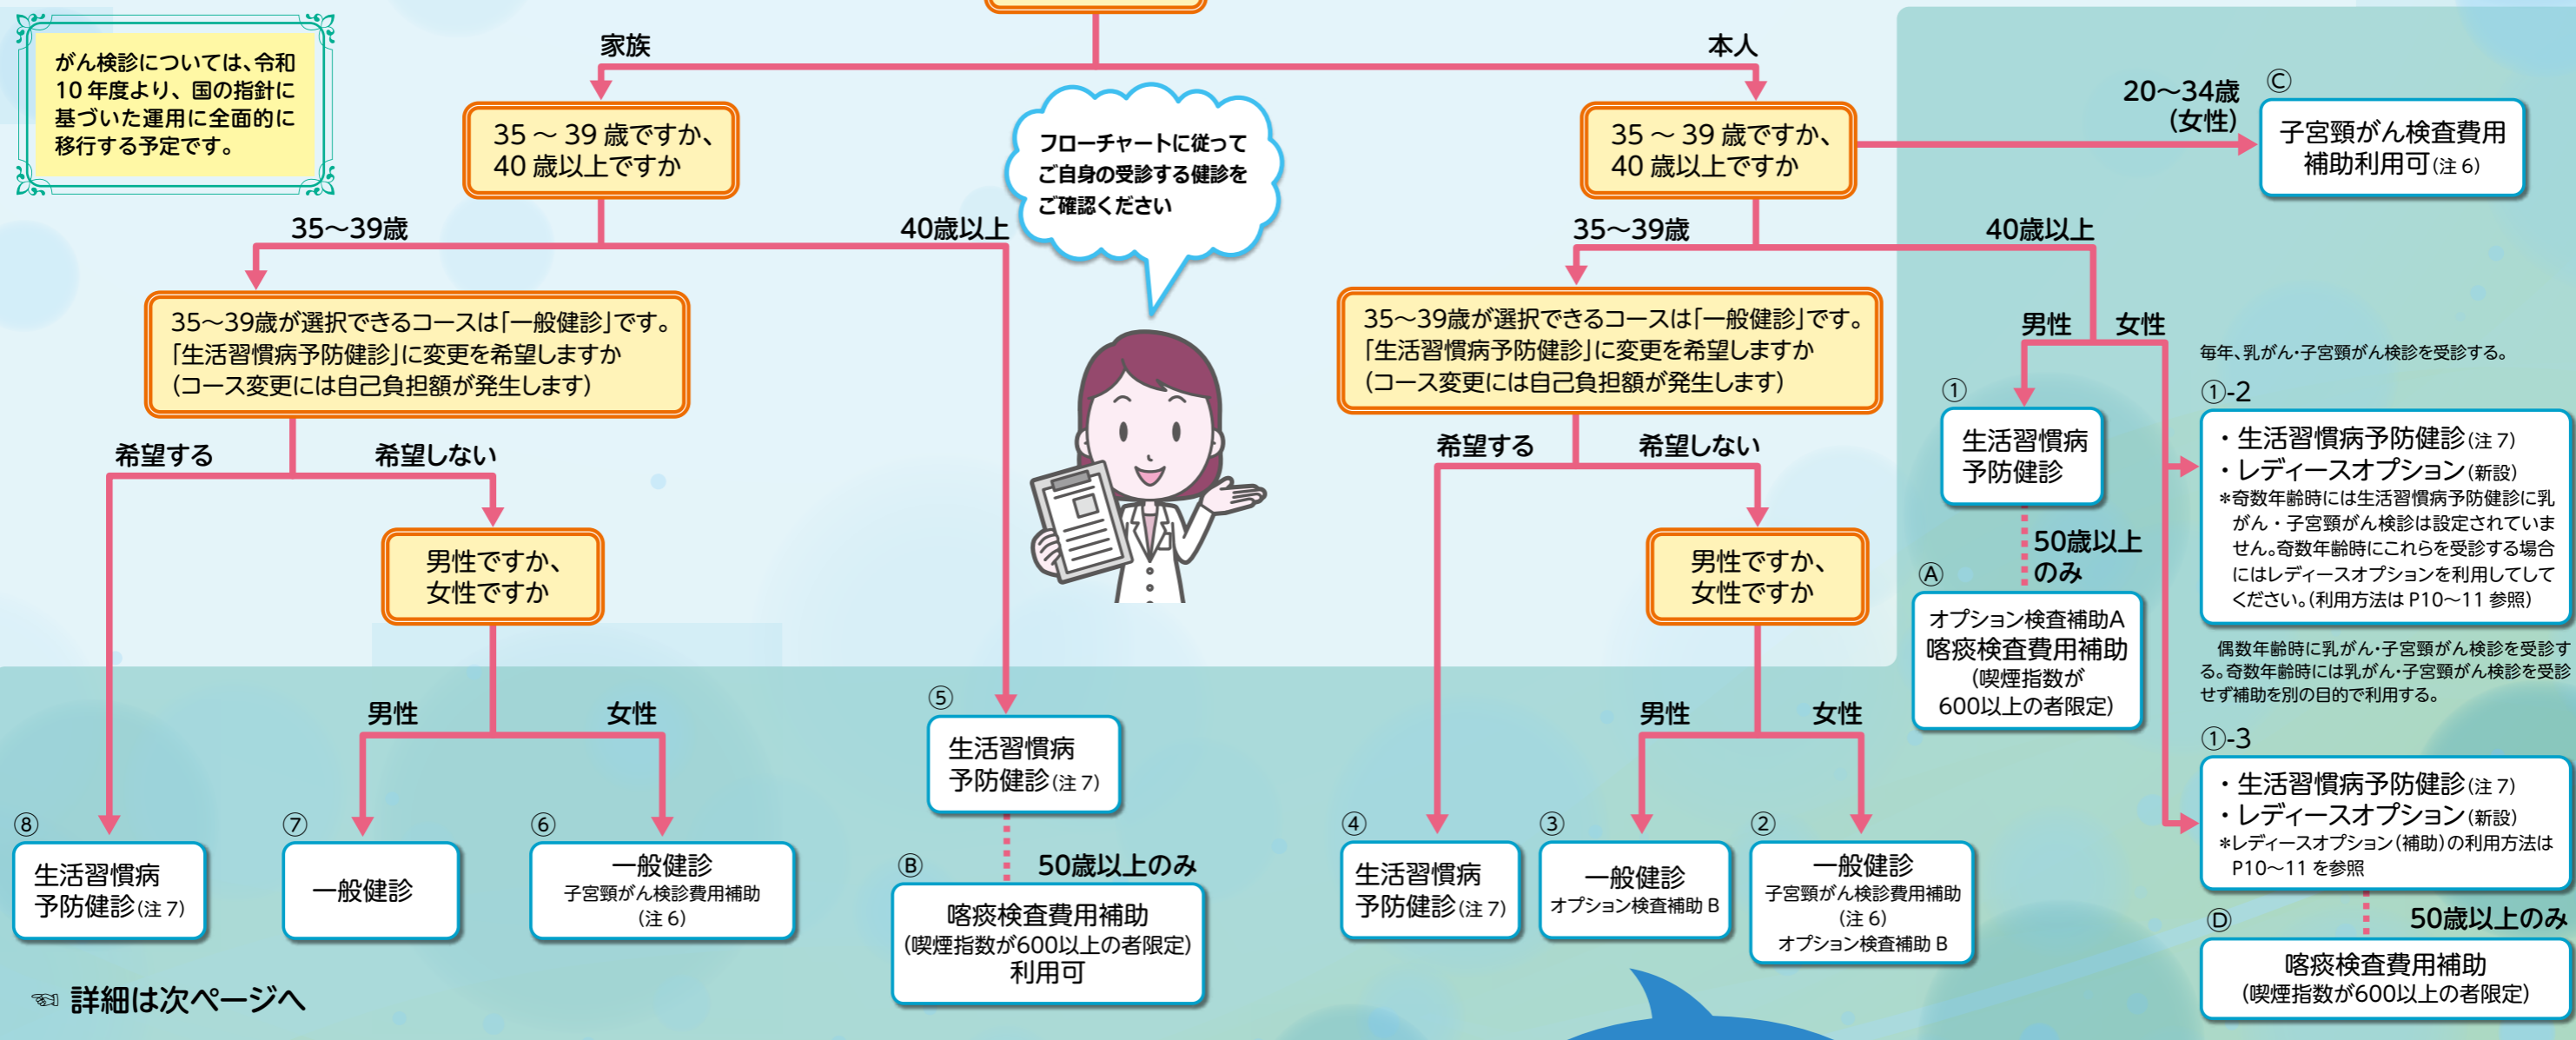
がん検診については、令和10年度より、国の指針に基づいた運用に全面的に移行する予定です。

家族

本人

35～39歳ですか、40歳以上ですか

フローチャートに従ってご自身の受診する健診をご確認ください

35～39歳ですか、40歳以上ですか

20～34歳(女性)

Ⓒ

子宮頸がん検査費用補助利用可(注6)

35～39歳

40歳以上

35～39歳

40歳以上

35～39歳が選択できるコースは「一般健診」です。「生活習慣病予防健診」に変更を希望しますか(コース変更には自己負担額が発生します)

35～39歳が選択できるコースは「一般健診」です。「生活習慣病予防健診」に変更を希望しますか(コース変更には自己負担額が発生します)

男性

女性

毎年、乳がん・子宮頸がん検診を受診する。

①

生活習慣病予防健診

①-2

・生活習慣病予防健診(注7)
・レディースオプション(新設)
＊奇数年齢時には生活習慣病予防健診に乳がん・子宮頸がん検診は設定されていません。奇数年齢時にこれらを受診する場合にはレディースオプションを利用してください。(利用方法はP10～11参照)

希望する

希望しない

希望する

希望しない

男性ですか、女性ですか

男性ですか、女性ですか

50歳以上のみ

Ⓐ

オプション検査補助A
喀痰検査費用補助
(喫煙指数が600以上の者限定)

偶数年齢時に乳がん・子宮頸がん検診を受診する。奇数年齢時には乳がん・子宮頸がん検診を受診せず補助を別の目的で利用する。

男性

女性

⑤

生活習慣病予防健診(注7)

男性

女性

①-3

・生活習慣病予防健診(注7)
・レディースオプション(新設)
＊レディースオプション(補助)の利用方法はP10～11を参照

⑧

生活習慣病予防健診(注7)

⑦

一般健診

⑥

一般健診
子宮頸がん検診費用補助
(注6)

Ⓑ

50歳以上のみ

喀痰検査費用補助
(喫煙指数が600以上の者限定)
利用可

④

生活習慣病予防健診(注7)

③

一般健診
オプション検査補助B

②

一般健診
子宮頸がん検診費用補助
(注6)
オプション検査補助B

Ⓓ

50歳以上のみ

喀痰検査費用補助
(喫煙指数が600以上の者限定)

詳細は次ページへ